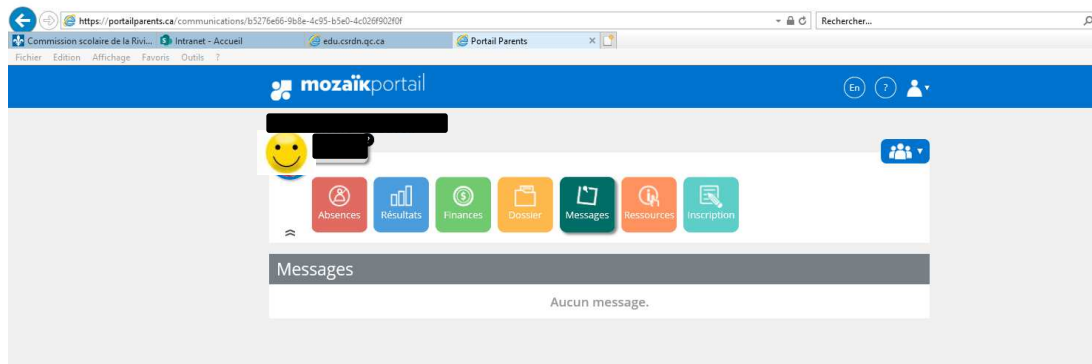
https://portailparents.ca/communications/b5276e66-9b8e-4c95-b5e0-4c026f902f0f

Rechercher...

Commission scolaire de la Rivi... | Intranet - Accueil | edu.csrdn.qc.ca | Portail Parents

Fichier Edition Affichage Favoris Outils ?

mozaïkportail

En ?

Absences Résultats Finances Dossier Messages Ressources Inscription

Messages

Aucun message.